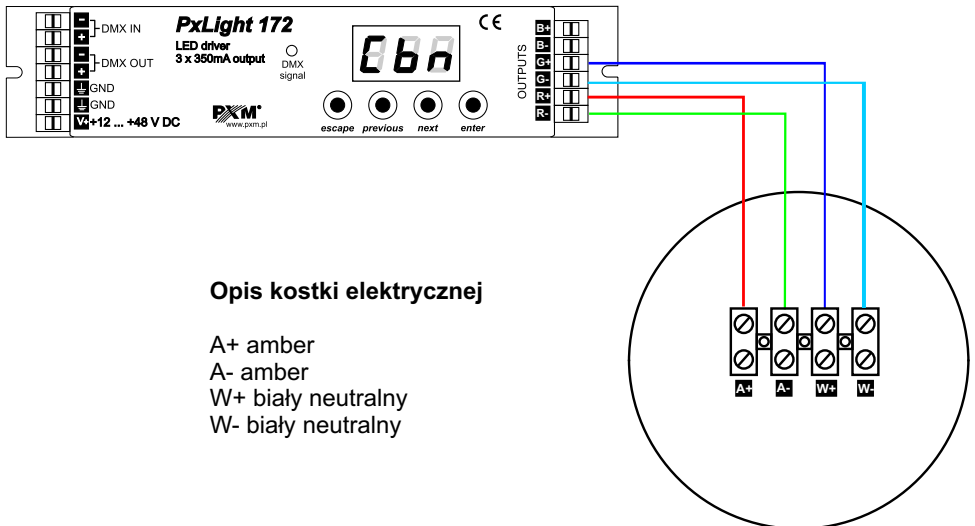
- DMX IN
+
- DMX OUT
+
GND
GND
V- +12 ... +48 V DC

PxLight 172
LED driver
3 x 350mA output
DMX signal
Cbn
PXM
www.pxm.pl
escape previous next enter
CE
OUTPUTS
B+
B-
G+
G-
R+
R-

Opis kostki elektrycznej

A+ amber
A- amber
W+ biały neutralny
W- biały neutralny

A+ A- W+ W-